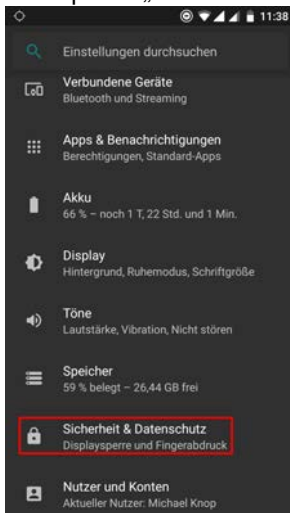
11:38

Einstellungen durchsuchen

Verbundene Geräte
Bluetooth und Streaming

Apps & Benachrichtigungen
Berechtigungen, Standard-Apps

Akku
66 % – noch 1 T, 22 Std. und 1 Min.

Display
Hintergrund, Ruhemodus, Schriftgröße

Töne
Lautstärke, Vibration, Nicht stören

Speicher
59 % belegt – 26,44 GB frei

Sicherheit & Datenschutz
Displaysperre und Fingerabdruck

Nutzer und Konten
Aktueller Nutzer: Michael Knop